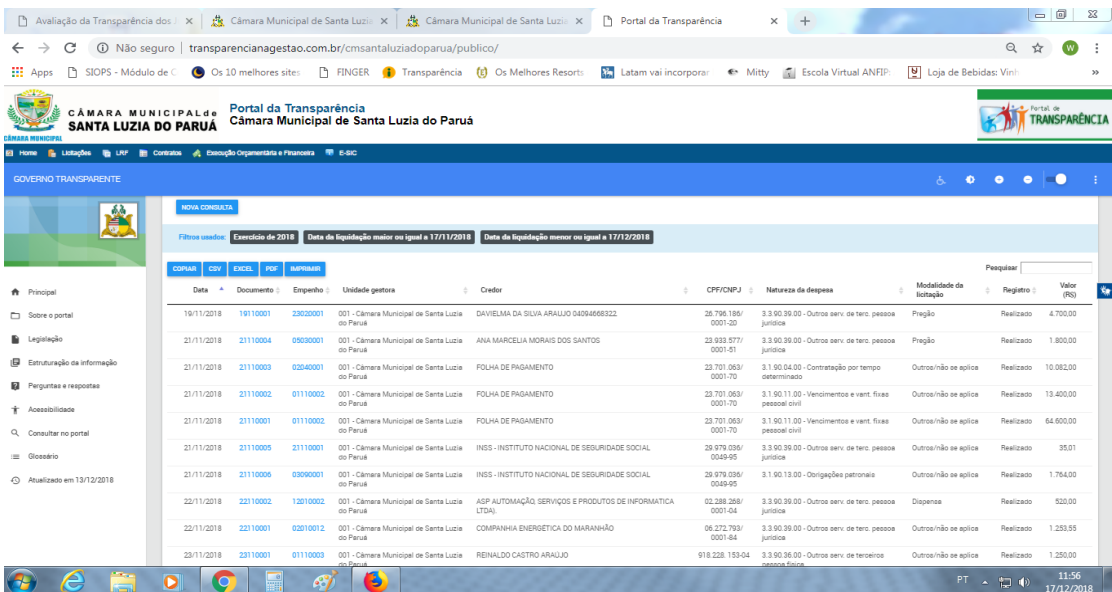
Avaliação da Transparência dos × | Câmara Municipal de Santa Luzia × | Câmara Municipal de Santa Luzia × | Portal da Transparência ×

Não seguro | transparencianagestao.com.br/cmsantaluziadoparua/publico/

Apps | SIOPS - Módulo de C | Os 10 melhores sites | FINGER | Transparência | Os Melhores Resorts | Latam vai incorporar | Mitty | Escola Virtual ANFIP | Loja de Bebidas: Vinh | »

CÂMARA MUNICIPAL de SANTA LUZIA DO PARUÁ
CÂMARA MUNICIPAL

Portal da Transparência
Câmara Municipal de Santa Luzia do Paruá

Portal de TRANSPARÊNCIA

Home | Licitações | LRF | Contratos | Execução Orçamentária e Financeira | E-SIC

GOVERNO TRANSPARENTE

Principal
Sobre o portal
Legislação
Estruturação da informação
Perguntas e respostas
Acessibilidade
Consultar no portal
Glossário
Atualizado em 13/12/2018

NOVA CONSULTA

Filtros usados: Exercício de 2018 | Data da liquidação maior ou igual a 17/11/2018 | Data da liquidação menor ou igual a 17/12/2018

COPIAR | CSV | EXCEL | PDF | IMPRIMIR

Pesquisar

| Data | Documento | Empenho | Unidade gestora | Credor | CPF/CNPJ | Natureza da despesa | Modalidade da licitação | Registro | Valor (R$) |
|---|---|---|---|---|---|---|---|---|---|
| 19/11/2018 | 19110001 | 23020001 | 001 - Câmara Municipal de Santa Luzia do Paruá | DAVIELMA DA SILVA ARAUJO 04094668322 | 26.796.186/0001-20 | 3.3.90.39.00 - Outros serv. de terc. pessoa jurídica | Pregão | Realizado | 4.700,00 |
| 21/11/2018 | 21110004 | 05030001 | 001 - Câmara Municipal de Santa Luzia do Paruá | ANA MARCELIA MORAIS DOS SANTOS | 23.933.577/0001-51 | 3.3.90.39.00 - Outros serv. de terc. pessoa jurídica | Pregão | Realizado | 1.800,00 |
| 21/11/2018 | 21110003 | 02040001 | 001 - Câmara Municipal de Santa Luzia do Paruá | FOLHA DE PAGAMENTO | 23.701.063/0001-70 | 3.1.90.04.00 - Contratação por tempo determinado | Outros/não se aplica | Realizado | 10.082,00 |
| 21/11/2018 | 21110002 | 01110002 | 001 - Câmara Municipal de Santa Luzia do Paruá | FOLHA DE PAGAMENTO | 23.701.063/0001-70 | 3.1.90.11.00 - Vencimentos e vant. fixas pessoal civil | Outros/não se aplica | Realizado | 13.400,00 |
| 21/11/2018 | 21110001 | 01110002 | 001 - Câmara Municipal de Santa Luzia do Paruá | FOLHA DE PAGAMENTO | 23.701.063/0001-70 | 3.1.90.11.00 - Vencimentos e vant. fixas pessoal civil | Outros/não se aplica | Realizado | 64.600,00 |
| 21/11/2018 | 21110005 | 21110001 | 001 - Câmara Municipal de Santa Luzia do Paruá | INSS - INSTITUTO NACIONAL DE SEGURIDADE SOCIAL | 29.979.036/0049-95 | 3.3.90.39.00 - Outros serv. de terc. pessoa jurídica | Outros/não se aplica | Realizado | 35,01 |
| 21/11/2018 | 21110006 | 03090001 | 001 - Câmara Municipal de Santa Luzia do Paruá | INSS - INSTITUTO NACIONAL DE SEGURIDADE SOCIAL | 29.979.036/0049-95 | 3.1.90.13.00 - Obrigações patronais | Outros/não se aplica | Realizado | 1.764,00 |
| 22/11/2018 | 22110002 | 12010002 | 001 - Câmara Municipal de Santa Luzia do Paruá | ASP AUTOMAÇÃO, SERVIÇOS E PRODUTOS DE INFORMATICA LTDA). | 02.288.268/0001-04 | 3.3.90.39.00 - Outros serv. de terc. pessoa jurídica | Dispensa | Realizado | 520,00 |
| 22/11/2018 | 22110001 | 02010012 | 001 - Câmara Municipal de Santa Luzia do Paruá | COMPANHIA ENERGÉTICA DO MARANHÃO | 06.272.793/0001-84 | 3.3.90.39.00 - Outros serv. de terc. pessoa jurídica | Outros/não se aplica | Realizado | 1.253,55 |
| 23/11/2018 | 23110001 | 01110003 | 001 - Câmara Municipal de Santa Luzia do Paruá | REINALDO CASTRO ARAUJO | 918.228.153-04 | 3.3.90.36.00 - Outros serv. de terceiros pessoa física | Outros/não se aplica | Realizado | 1.250,00 |

PT 11:56 17/12/2018